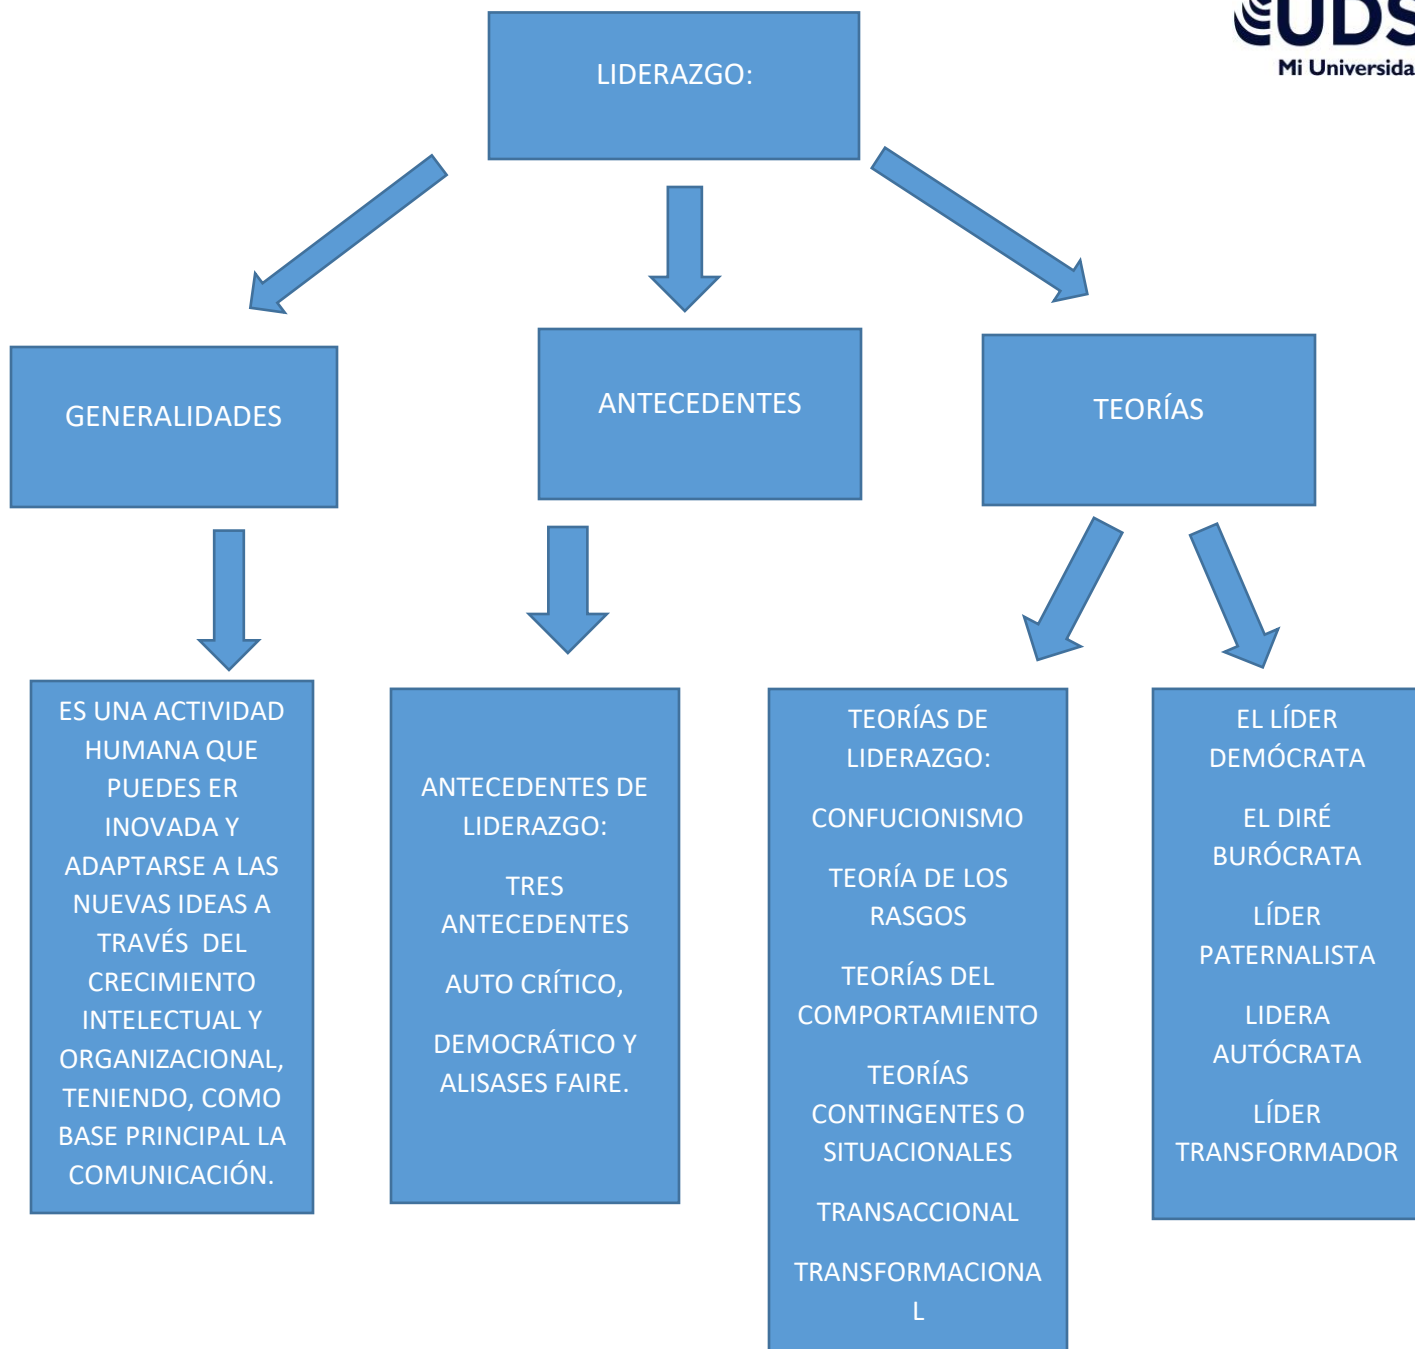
UDS
Mi Universida

LIDERAZGO:

GENERALIDADES

ANTECEDENTES

TEORÍAS

ES UNA ACTIVIDAD HUMANA QUE PUEDES ER INOVADA Y ADAPTARSE A LAS NUEVAS IDEAS A TRAVÉS DEL CRECIMIENTO INTELECTUAL Y ORGANIZACIONAL, TENIENDO, COMO BASE PRINCIPAL LA COMUNICACIÓN.

ANTECEDENTES DE LIDERAZGO:

TRES ANTECEDENTES

AUTO CRÍTICO,

DEMOCRÁTICO Y ALISASES FAIRE.

TEORÍAS DE LIDERAZGO:

CONFUCIONISMO

TEORÍA DE LOS RASGOS

TEORÍAS DEL COMPORTAMIENTO

TEORÍAS CONTINGENTES O SITUACIONALES

TRANSACCIONAL

TRANSFORMACIONA L

EL LÍDER DEMÓCRATA

EL DIRÉ BURÓCRATA

LÍDER PATERNALISTA

LIDERA AUTÓCRATA

LÍDER TRANSFORMADOR